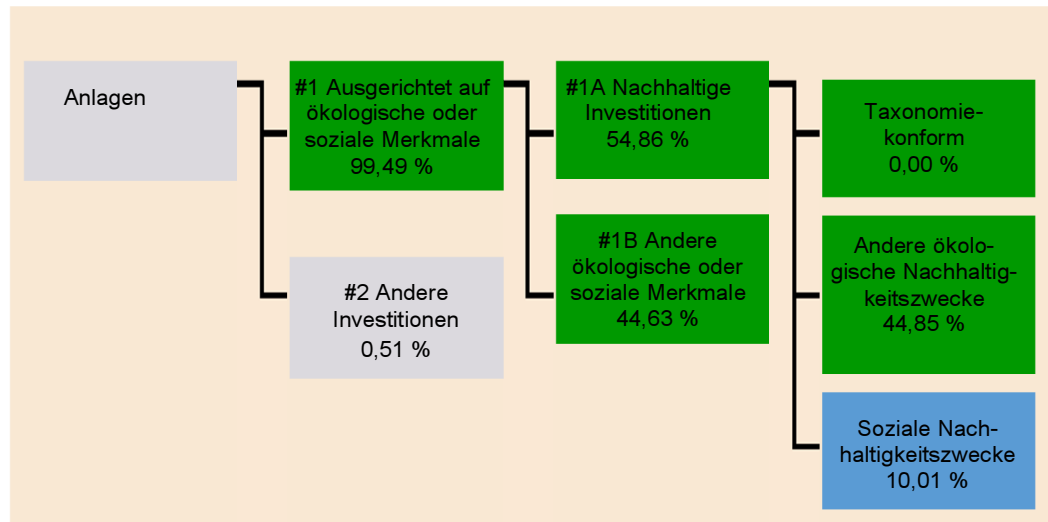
Anlagen

#1 Ausgerichtet auf ökologische oder soziale Merkmale 99,49 %

#2 Andere Investitionen 0,51 %

#1A Nachhaltige Investitionen 54,86 %

#1B Andere ökologische oder soziale Merkmale 44,63 %

Taxonomiekonform 0,00 %

Andere ökologische Nachhaltigkeitszwecke 44,85 %

Soziale Nachhaltigkeitszwecke 10,01 %